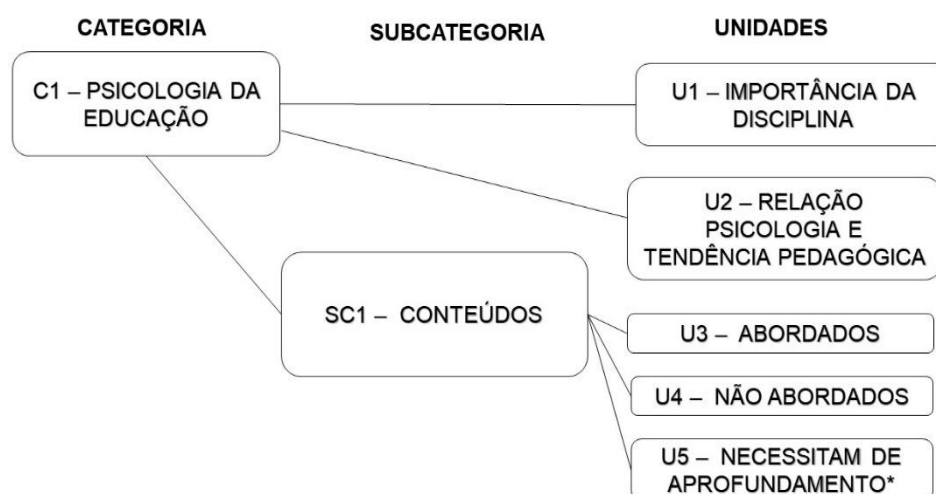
CATEGORIA

SUBCATEGORIA

UNIDADES

C1 – PSICOLOGIA DA EDUCAÇÃO

U1 – IMPORTÂNCIA DA DISCIPLINA

U2 – RELAÇÃO PSICOLOGIA E TENDÊNCIA PEDAGÓGICA

SC1 – CONTEÚDOS

U3 – ABORDADOS

U4 – NÃO ABORDADOS

U5 – NECESSITAM DE APROFUNDAMENTO*